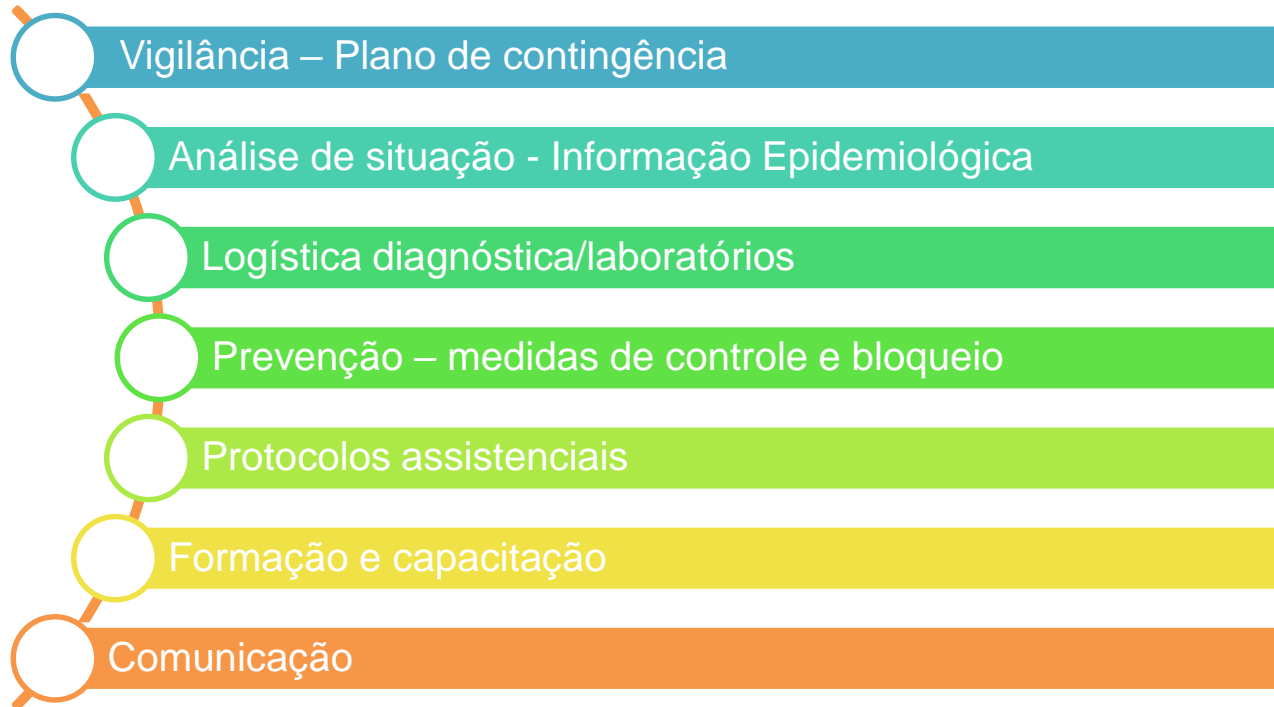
Vigilância – Plano de contingência

Análise de situação - Informação Epidemiológica

Logística diagnóstica/laboratórios

Prevenção – medidas de controle e bloqueio

Protocolos assistenciais

Formação e capacitação

Comunicação